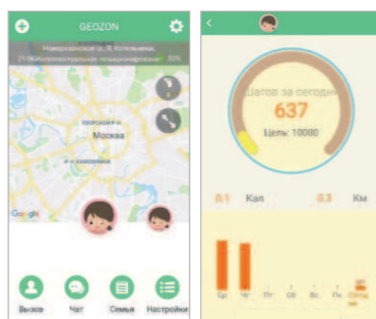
GEOZON

Новорязанская ш. Я, Котельники, 21:06 Интеллектуальное позиционирование 53%

Москва

Google

Вызов Чат Семья Настройки

Шагов за сегодня

637

Цель: 10000

0.1 Кал 0.3 Км

Ср Чт Пт Сб Вс Пн Сегод